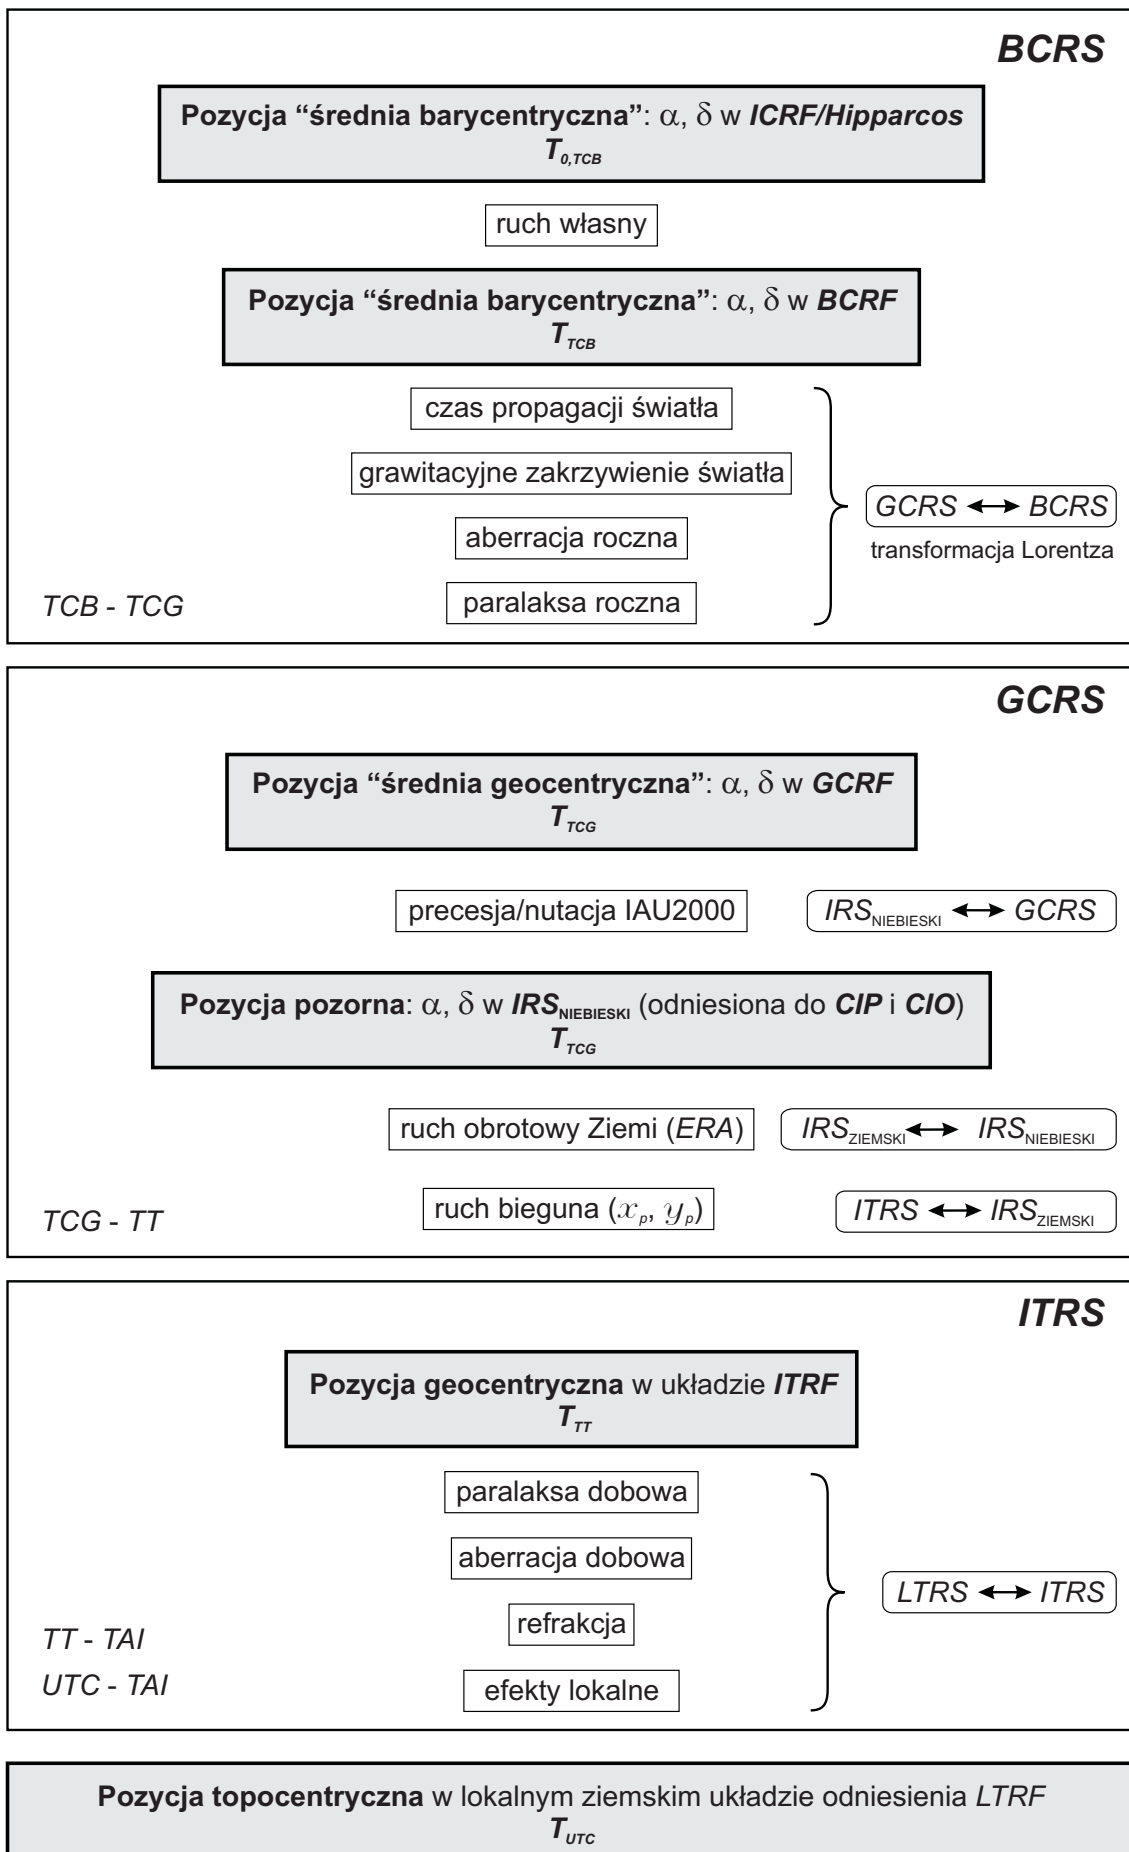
BCRS

Pozycja "średnia barycentryczna": $\alpha$, $\delta$ w ICRF/Hipparcos
$T_{0,TCB}$

ruch własny

Pozycja "średnia barycentryczna": $\alpha$, $\delta$ w BCRF
$T_{TCB}$

czas propagacji światła

grawitacyjne zakrzywienie światła

aberracja roczna

paralaksa roczna

GCRS ↔ BCRS
transformacja Lorentza

TCB - TCG

GCRS

Pozycja "średnia geocentryczna": $\alpha$, $\delta$ w GCRF
$T_{TCG}$

precesja/nutacja IAU2000

$IRS_{NIEBIESKI}$ ↔ GCRS

Pozycja pozorna: $\alpha$, $\delta$ w $IRS_{NIEBIESKI}$ (odniesiona do CIP i CIO)
$T_{TCG}$

ruch obrotowy Ziemi (ERA)

$IRS_{ZIEMSKI}$ ↔ $IRS_{NIEBIESKI}$

ruch bieguna ($x_p$, $y_p$)

ITRS ↔ $IRS_{ZIEMSKI}$

TCG - TT

ITRS

Pozycja geocentryczna w układzie ITRF
$T_{TT}$

paralaksa dobowa

aberracja dobowa

refrakcja

efekty lokalne

LTRS ↔ ITRS

TT - TAI
UTC - TAI

Pozycja topocentryczna w lokalnym ziemskim układzie odniesienia LTRF
$T_{UTC}$